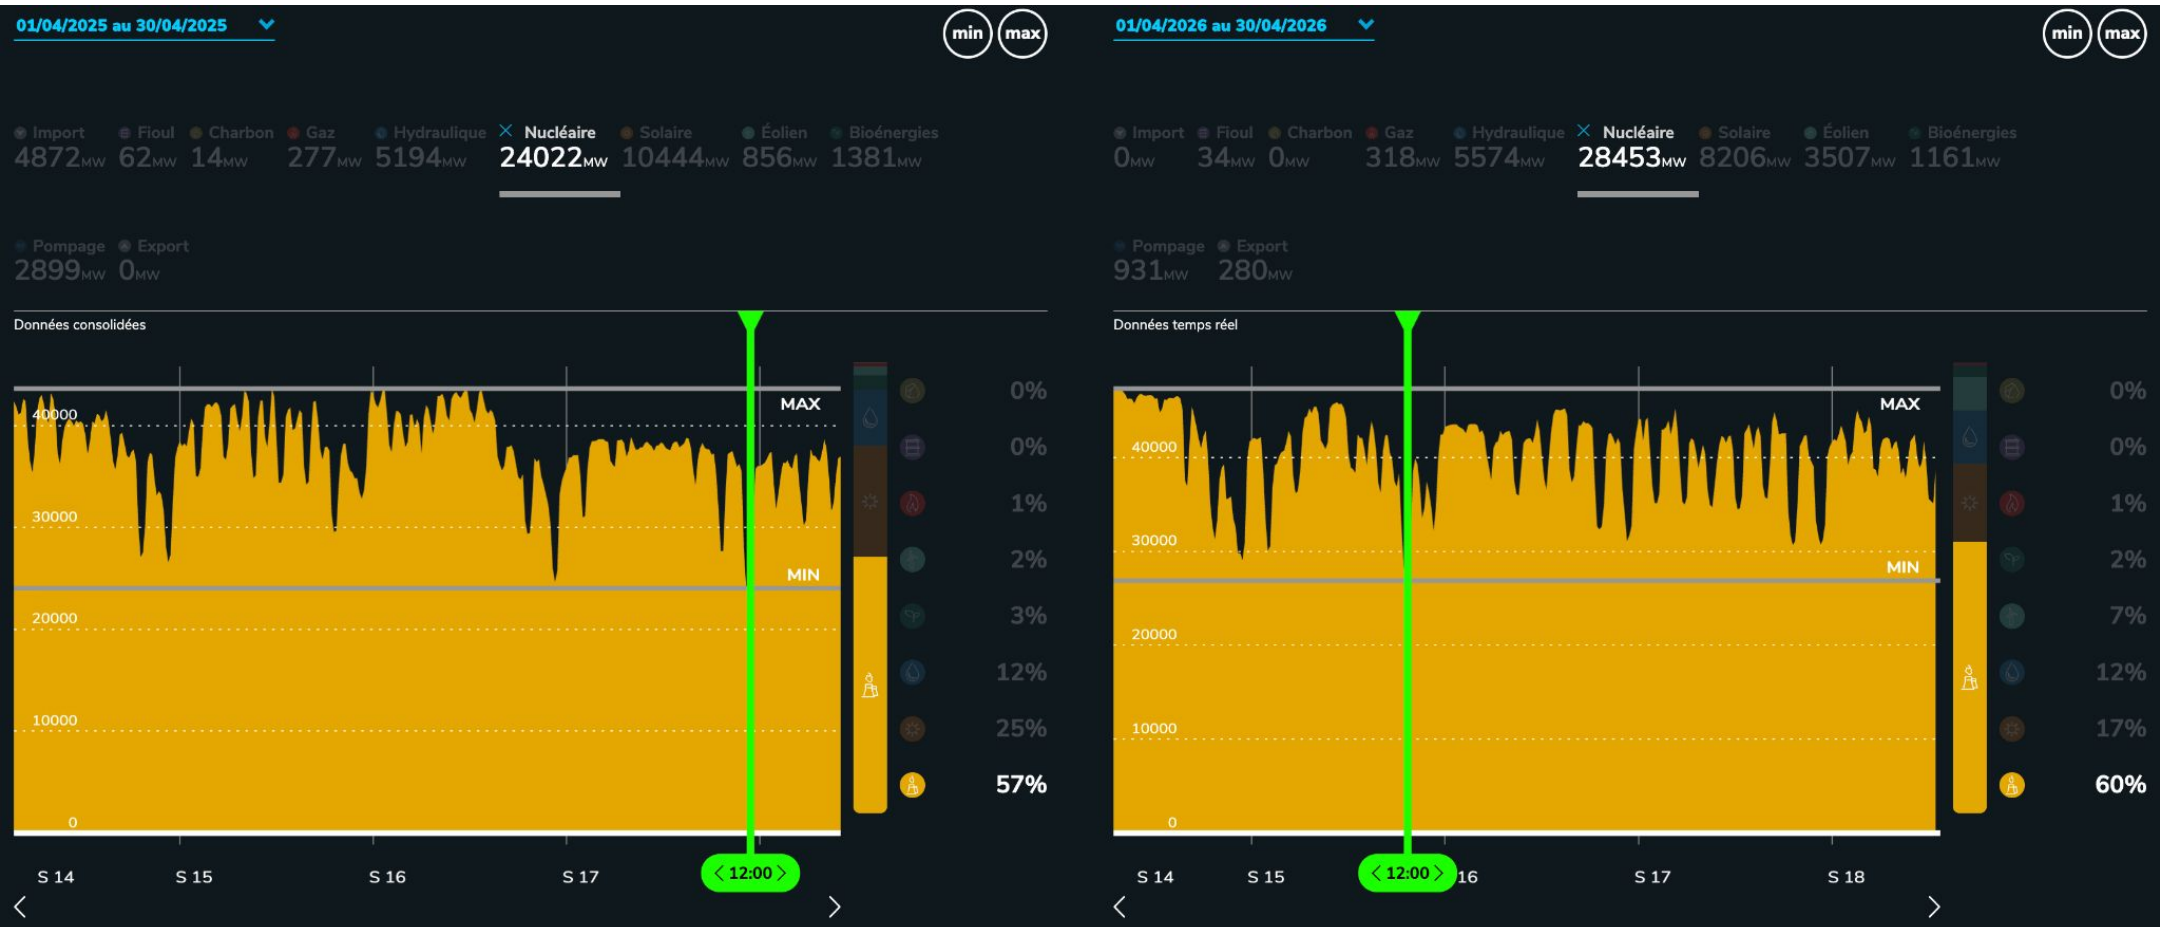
01/04/2025 au 30/04/2025

min max

Import 4872MW Fioul 62MW Charbon 14MW Gaz 277MW Hydraulique 5194MW × Nucléaire 24022MW Solaire 10444MW Éolien 856MW Bioénergies 1381MW

Pompage 2899MW Export 0MW

Données consolidées

MAX

40000

30000

MIN

20000

10000

0

S 14 S 15 S 16 S 17 < 12:00 >

0%
0%
1%
2%
3%
12%
25%
57%

01/04/2026 au 30/04/2026

min max

Import 0MW Fioul 34MW Charbon 0MW Gaz 318MW Hydraulique 5574MW × Nucléaire 28453MW Solaire 8206MW Éolien 3507MW Bioénergies 1161MW

Pompage 931MW Export 280MW

Données temps réel

MAX

40000

30000

MIN

20000

10000

0

S 14 S 15 < 12:00 > 16 S 17 S 18

0%
0%
1%
2%
7%
12%
17%
60%